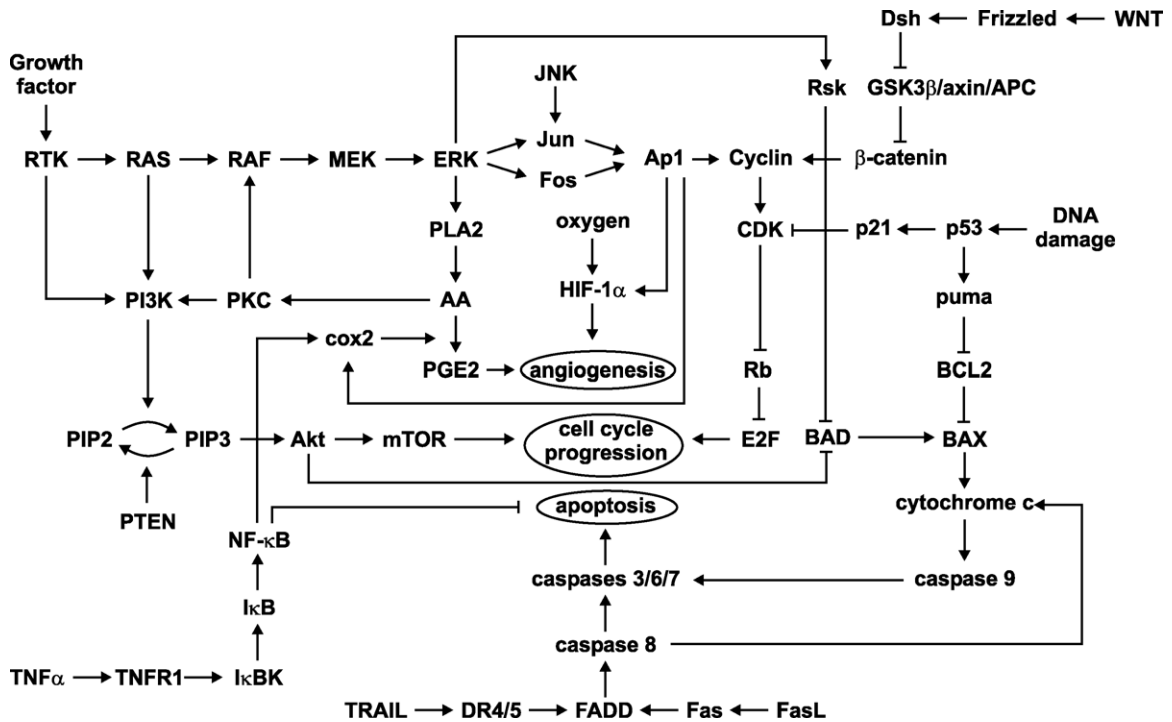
Dsh
Frizzled
WNT
Growth factor
JNK
Rsk
GSK3β/axin/APC
RTK
RAS
RAF
MEK
ERK
Jun
Fos
Ap1
Cyclin
β-catenin
PLA2
oxygen
CDK
p21
p53
DNA damage
PI3K
PKC
AA
HIF-1α
puma
cox2
PGE2
angiogenesis
Rb
BCL2
PIP2
PIP3
Akt
mTOR
cell cycle progression
E2F
BAD
BAX
PTEN
apoptosis
cytochrome c
NF-κB
caspases 3/6/7
caspase 9
IκB
caspase 8
TNFα
TNFR1
IκBK
TRAIL
DR4/5
FADD
Fas
FasL